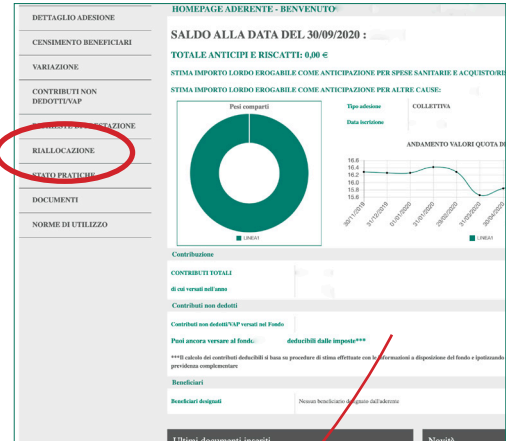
DETTAGLIO ADESIONE
CENSIMENTO BENEFICIARI
VARIAZIONE
CONTRIBUTI NON DEDOTTI/VAP
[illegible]ESTAZIONE
RIALLOCAZIONE
STATO PRATICHE
DOCUMENTI
NORME DI UTILIZZO

HOMEPAGE ADERENTE - BENVENUTO

SALDO ALLA DATA DEL 30/09/2020 :

TOTALE ANTICIPI E RISCATTI: 0,00 €

STIMA IMPORTO LORDO EROGABILE COME ANTICIPAZIONE PER SPESE SANITARIE E ACQUISTO/RI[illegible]

STIMA IMPORTO LORDO EROGABILE COME ANTICIPAZIONE PER ALTRE CAUSE:

Pesi comparti

LINEA1

Tipo adesione COLLETTIVA
Data iscrizione

ANDAMENTO VALORI QUOTA D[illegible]

16.6
16.4
16.2
16.0
15.8
15.6

30/11/2019
31/12/2019
31/01/2020
28/02/2020
31/03/2020
30/04/2020

LINEA1

Contribuzione
CONTRIBUTI TOTALI
di cui versati nell'anno

Contributi non dedotti
Contributi non dedotti/VAP versati nel Fondo
Puoi ancora versare al fondo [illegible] deducibili dalle imposte***
***Il calcolo dei contributi deducibili si basa su procedure di stima effettuate con le informazioni a disposizione del fondo e ipotizzando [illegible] previdenza complementare

Beneficiari
Beneficiari designati Nessun beneficiario designato dall'aderente

Ultimi documenti inseriti
Novità